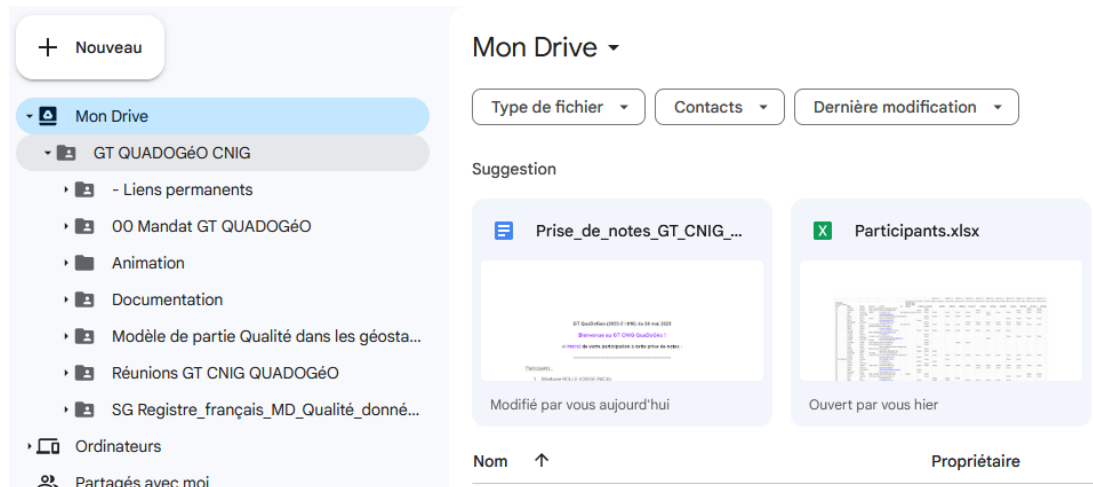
Nouveau

Mon Drive

GT QUADOGéO CNIG

- Liens permanents

00 Mandat GT QUADOGéO

Animation

Documentation

Modèle de partie Qualité dans les géosta...

Réunions GT CNIG QUADOGéO

SG Registre_français_MD_Qualité_donné...

Ordinateurs

Partagés avec moi

Mon Drive

Type de fichier

Contacts

Dernière modification

Suggestion

Prise_de_notes_GT_CNIG_...

GT QuaDoGéo (2023-3 / IHB) du 04 mai 2025

Bienvenue au GT CNIG QuaDoGéo !

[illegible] de votre participation à cette prise de notes :

Participants :

1. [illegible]

Modifié par vous aujourd'hui

Participants.xlsx

Ouvert par vous hier

Nom

Propriétaire